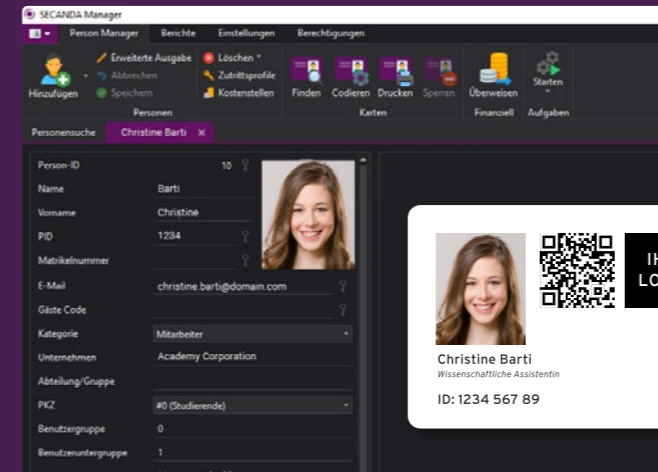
SECANDA Manager

Person Manager | Berichte | Einstellungen | Berechtigungen

Hinzufügen | Erweiterte Ausgabe | Abbrechen | Speichern | Löschen | Zutrittsprofile | Kostenstellen
Personen

Finden | Codieren | Drucken | Sperren
Karten

Überweisen
Finanziell

Starten
Aufgaben

Personensuche | Christine Barti ×

| | |
|---|---|
| Person-ID | 10 |
| Name | Barti |
| Vorname | Christine |
| PID | 1234 |
| Matrikelnummer | |
| E-Mail | christine.barti@domain.com |
| Gäste Code | |
| Kategorie | Mitarbeiter |
| Unternehmen | Academy Corporation |
| Abteilung/Gruppe | |
| PKZ | #0 (Studierende) |
| Benutzergruppe | 0 |
| Benutzeruntergruppe | 1 |

IH
LO

Christine Barti
Wissenschaftliche Assistentin

ID: 1234 567 89